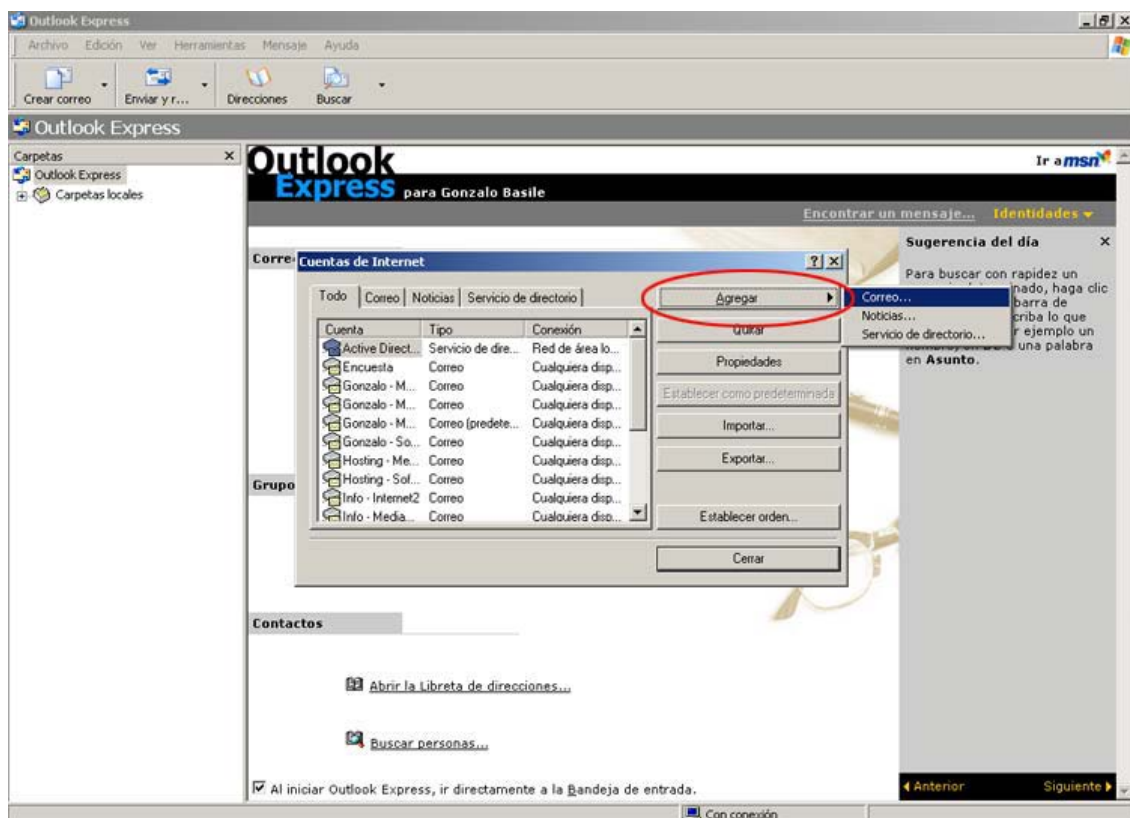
Outlook Express

Archivo Edición Ver Herramientas Mensaje Ayuda

Crear correo Enviar y r... Direcciones Buscar

Outlook Express

Carpetas ×
Outlook Express
Carpetas locales

Outlook Express para Gonzalo Basile

Ir a msn

Encontrar un mensaje... Identidades

Sugerencia del día ×

Para buscar con rapidez un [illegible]nado, haga clic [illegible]barra de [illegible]criba lo que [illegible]r ejemplo un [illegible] una palabra en Asunto.

Corre

Grupo

Cuentas de Internet ? ×

Todo | Correo | Noticias | Servicio de directorio

| Cuenta | Tipo | Conexión |
|---|---|---|
| Active Direct... | Servicio de dire... | Red de área lo... |
| Encuesta | Correo | Cualquiera disp... |
| Gonzalo - M... | Correo | Cualquiera disp... |
| Gonzalo - M... | Correo | Cualquiera disp... |
| Gonzalo - M... | Correo (predete... | Cualquiera disp... |
| Gonzalo - So... | Correo | Cualquiera disp... |
| Hosting - Me... | Correo | Cualquiera disp... |
| Hosting - Sol... | Correo | Cualquiera disp... |
| Info - Internet2 | Correo | Cualquiera disp... |
| Info - Media... | Correo | Cualquiera disp... |

Agregar
Quitar
Propiedades
Establecer como predeterminada
Importar...
Exportar...
Establecer orden...
Cerrar

Correo...
Noticias...
Servicio de directorio...

Contactos

Abrir la Libreta de direcciones...

Buscar personas...

Al iniciar Outlook Express, ir directamente a la Bandeja de entrada.

Anterior Siguiente

Con conexión